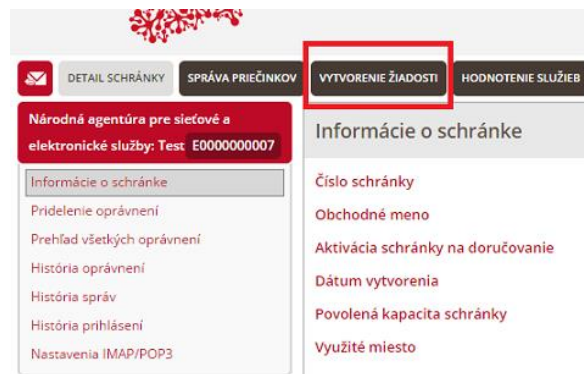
DETAIL SCHRÁNKY
SPRÁVA PRIEČINKOV
VYTVORENIE ŽIADOSTI
HODNOTENIE SLUŽIEB

Národná agentúra pre sieťové a elektronické služby: Test E0000000007

Informácie o schránke
Pridelenie oprávnení
Prehľad všetkých oprávnení
História oprávnení
História správ
História prihlásení
Nastavenia IMAP/POP3

Informácie o schránke

Číslo schránky
Obchodné meno
Aktivácia schránky na doručovanie
Dátum vytvorenia
Povolená kapacita schránky
Využité miesto